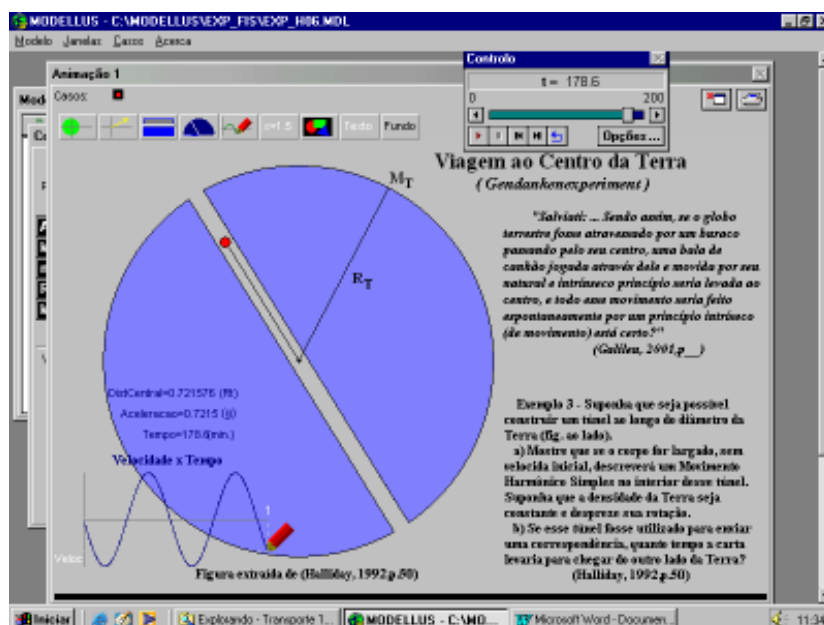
MODELLUS - C:\MODELLUS\EXP_FIS\EXP_H06.MDL

Modelo Janelas Casos Acerca

Animação 1

Casos:

t=1.5 Texto Fundo

Controlo

t = 178.6

0 200

Opções...

Viagem ao Centro da Terra

( Gendankenexperiment )

"Salviati: ... Sendo assim, se o globo terrestre fosse atravessado por um buraco passando pelo seu centro, uma bala de canhão jogada através dele e movida por seu natural e intrínseco princípio seria levada ao centro, e todo esse movimento seria feito espontaneamente por um princípio intrínseco (de movimento) até certo?"

(Galileu, 2001,p.__)

$M_T$

$R_T$

DistCentral=0.721576 (Rt)

Aceleracao=0.7215 (g)

Tempo=178.6(min.)

Velocidade x Tempo

1

Veloc

Exemplo 3 - Suponha que seja possível construir um túnel ao longo do diâmetro da Terra (fig. ao lado).

a) Mostre que se o corpo for largado, sem velocidade inicial, descreverá um Movimento Harmônico Simples no interior desse túnel. Suponha que a densidade da Terra seja constante e despreze sua rotação.

b) Se esse túnel fosse utilizado para enviar uma correspondência, quanto tempo a carta levaria para chegar do outro lado da Terra?

(Halliday, 1992,p.50)

Figura extraída de (Halliday, 1992,p.50)

Iniciar | Explorando - Transporte 1... | MODELLUS - C:\MO... | Microsoft Word - Documen... | 11:34